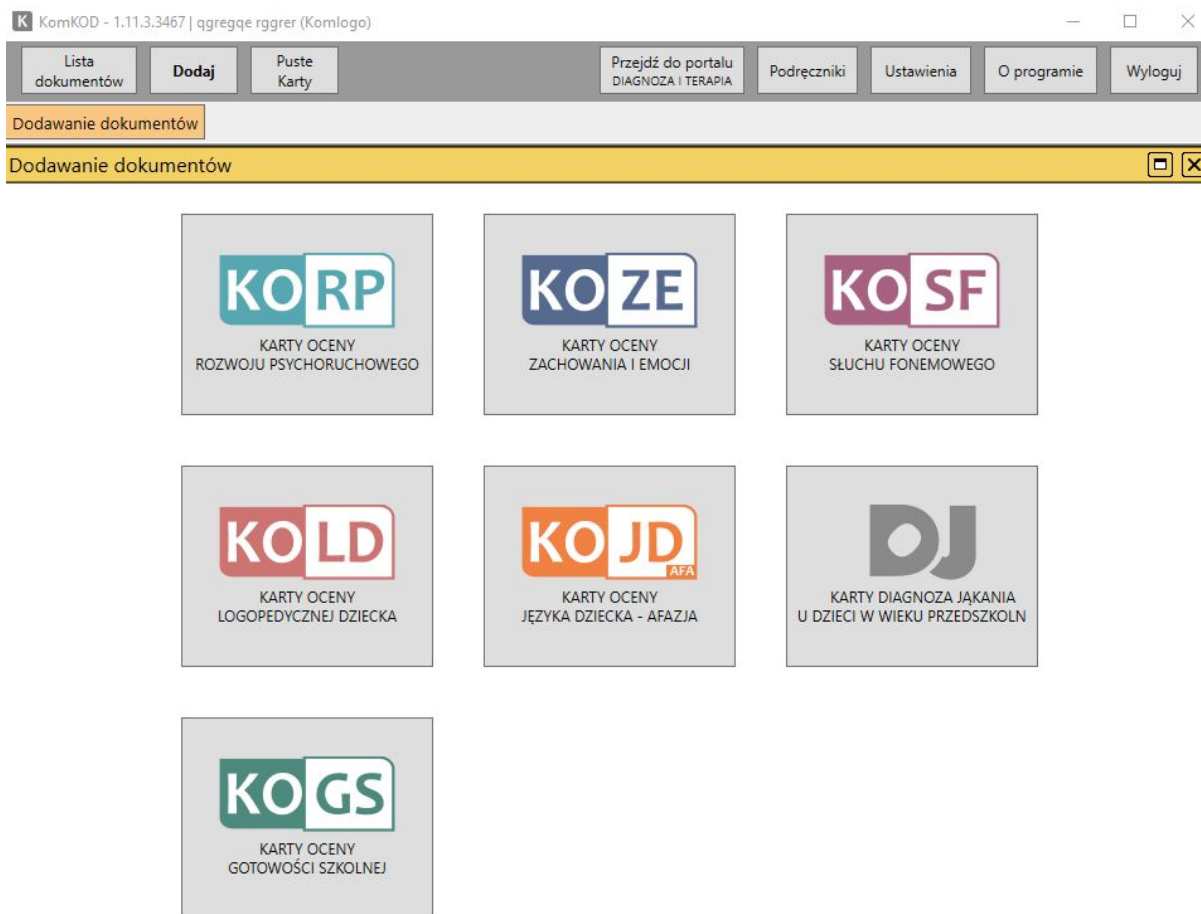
K KomKOD - 1.11.3.3467 | qgregqe rggrer (Komlogo)

Lista dokumentów | Dodaj | Puste Karty | Przejdź do portalu DIAGNOZA I TERAPIA | Podręczniki | Ustawienia | O programie | Wyloguj

Dodawanie dokumentów

Dodawanie dokumentów

KO RP
KARTY OCENY
ROZWOJU PSYCHORUCHOWEGO

KO ZE
KARTY OCENY
ZACHOWANIA I EMOCJI

KO SF
KARTY OCENY
SŁUCHU FONEMOWEGO

KO LD
KARTY OCENY
LOGOPEDYCZNEJ DZIECKA

KO JD AFA
KARTY OCENY
JĘZYKA DZIECKA - AFAZJA

DJ
KARTY DIAGNOZA JĄKANIA
U DZIECI W WIEKU PRZEDSZKOLN

KO GS
KARTY OCENY
GOTOWOŚCI SZKOLNEJ